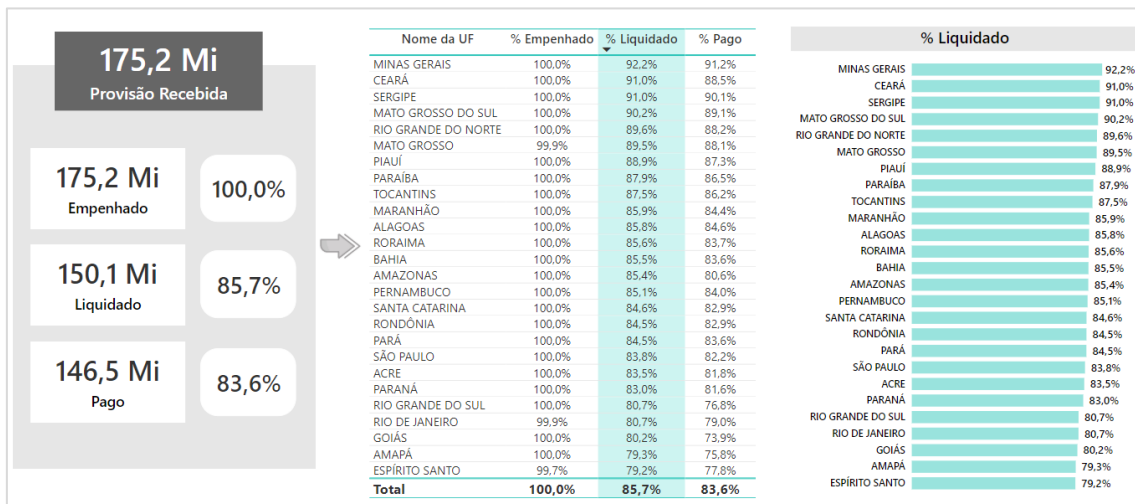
175,2 Mi
Provisão Recebida

175,2 Mi
Empenhado

100,0%

150,1 Mi
Liquidado

85,7%

146,5 Mi
Pago

83,6%

| Nome da UF | % Empenhado | % Liquidado | % Pago |
|---|---|---|---|
| MINAS GERAIS | 100,0% | 92,2% | 91,2% |
| CEARÁ | 100,0% | 91,0% | 88,5% |
| SERGIPE | 100,0% | 91,0% | 90,1% |
| MATO GROSSO DO SUL | 100,0% | 90,2% | 89,1% |
| RIO GRANDE DO NORTE | 100,0% | 89,6% | 88,2% |
| MATO GROSSO | 99,9% | 89,5% | 88,1% |
| PIAUÍ | 100,0% | 88,9% | 87,3% |
| PARAÍBA | 100,0% | 87,9% | 86,5% |
| TOCANTINS | 100,0% | 87,5% | 86,2% |
| MARANHÃO | 100,0% | 85,9% | 84,4% |
| ALAGOAS | 100,0% | 85,8% | 84,6% |
| RORAIMA | 100,0% | 85,6% | 83,7% |
| BAHIA | 100,0% | 85,5% | 83,6% |
| AMAZONAS | 100,0% | 85,4% | 80,6% |
| PERNAMBUCO | 100,0% | 85,1% | 84,0% |
| SANTA CATARINA | 100,0% | 84,6% | 82,9% |
| RONDÔNIA | 100,0% | 84,5% | 82,9% |
| PARÁ | 100,0% | 84,5% | 83,6% |
| SÃO PAULO | 100,0% | 83,8% | 82,2% |
| ACRE | 100,0% | 83,5% | 81,8% |
| PARANÁ | 100,0% | 83,0% | 81,6% |
| RIO GRANDE DO SUL | 100,0% | 80,7% | 76,8% |
| RIO DE JANEIRO | 99,9% | 80,7% | 79,0% |
| GOIÁS | 100,0% | 80,2% | 73,9% |
| AMAPÁ | 100,0% | 79,3% | 75,8% |
| ESPÍRITO SANTO | 99,7% | 79,2% | 77,8% |
| Total | 100,0% | 85,7% | 83,6% |

% Liquidado

MINAS GERAIS 92,2%
CEARÁ 91,0%
SERGIPE 91,0%
MATO GROSSO DO SUL 90,2%
RIO GRANDE DO NORTE 89,6%
MATO GROSSO 89,5%
PIAUÍ 88,9%
PARAÍBA 87,9%
TOCANTINS 87,5%
MARANHÃO 85,9%
ALAGOAS 85,8%
RORAIMA 85,6%
BAHIA 85,5%
AMAZONAS 85,4%
PERNAMBUCO 85,1%
SANTA CATARINA 84,6%
RONDÔNIA 84,5%
PARÁ 84,5%
SÃO PAULO 83,8%
ACRE 83,5%
PARANÁ 83,0%
RIO GRANDE DO SUL 80,7%
RIO DE JANEIRO 80,7%
GOIÁS 80,2%
AMAPÁ 79,3%
ESPÍRITO SANTO 79,2%